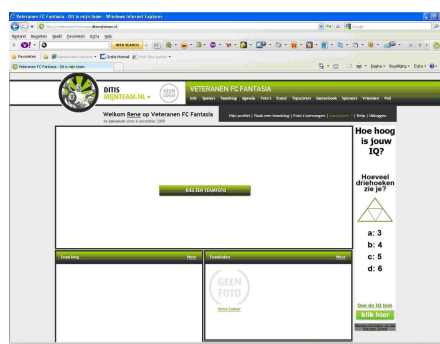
Veteranen FC Fantasia - Dit is mijn team - Windows Internet Explorer

Bestand Bewerken Beeld Favorieten Extra Help

Favorieten

Veteranen FC Fantasia - Dit is mijn team

Pagina Veiligheid Extra

DITIS MIJNTEAM.NL

GEEN LOGO

VETERANEN FC FANTASIA

Info Spelers Teamblog Agenda Foto's Stand Topscorers Gastenboek Sponsors Vrienden Poll

Welkom Rene op Veteranen FC Fantasia

Mijn profiel | Naar een teamblog | Foto's toevoegen | | Help | Uitloggen

KIES EEN TEAMFOTO

Teamblog Meer

Teamleden Meer

GEEN FOTO

Hoe hoog is jouw IQ?

Hoeveel driehoeken zie je?

a: 3
b: 4
c: 5
d: 6

Doe de IQ test
klik hier